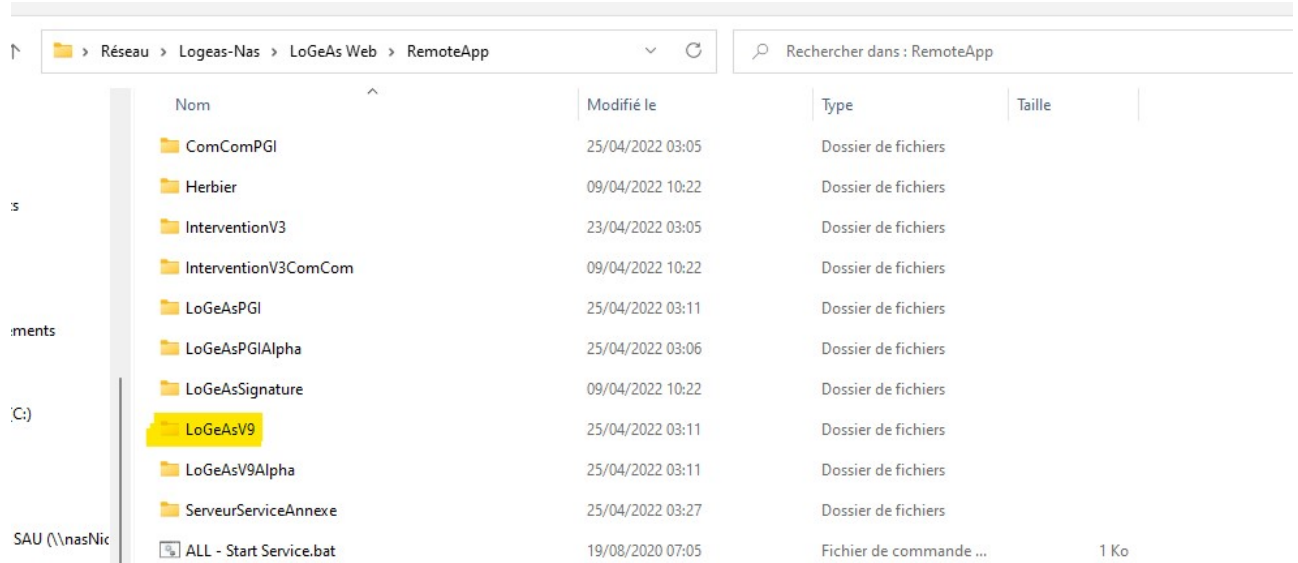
> Réseau > Logeas-Nas > LoGeAs Web > RemoteApp

Rechercher dans : RemoteApp

:s

:ments

(C:)

SAU (\\nasNic

| Nom | Modifié le | Type | Taille |
|---|---|---|---|
| ComComPGI | 25/04/2022 03:05 | Dossier de fichiers | |
| Herbier | 09/04/2022 10:22 | Dossier de fichiers | |
| InterventionV3 | 23/04/2022 03:05 | Dossier de fichiers | |
| InterventionV3ComCom | 09/04/2022 10:22 | Dossier de fichiers | |
| LoGeAsPGI | 25/04/2022 03:11 | Dossier de fichiers | |
| LoGeAsPGIAlpha | 25/04/2022 03:06 | Dossier de fichiers | |
| LoGeAsSignature | 09/04/2022 10:22 | Dossier de fichiers | |
| LoGeAsV9 | 25/04/2022 03:11 | Dossier de fichiers | |
| LoGeAsV9Alpha | 25/04/2022 03:11 | Dossier de fichiers | |
| ServeurServiceAnnexe | 25/04/2022 03:27 | Dossier de fichiers | |
| ALL - Start Service.bat | 19/08/2020 07:05 | Fichier de commande ... | 1 Ko |